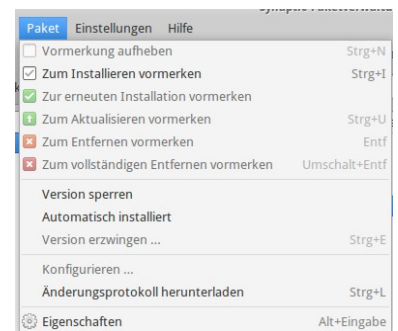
Paket Einstellungen Hilfe
Synaptic Paketverwaltung

Vormerkung aufheben Strg+N
Zum Installieren vormerken Strg+I
Zur erneuten Installation vormerken
Zum Aktualisieren vormerken Strg+U
Zum Entfernen vormerken Entf
Zum vollständigen Entfernen vormerken Umschalt+Entf

Version sperren
Automatisch installiert
Version erzwingen ... Strg+E

Konfigurieren ...
Änderungsprotokoll herunterladen Strg+L

Eigenschaften Alt+Eingabe